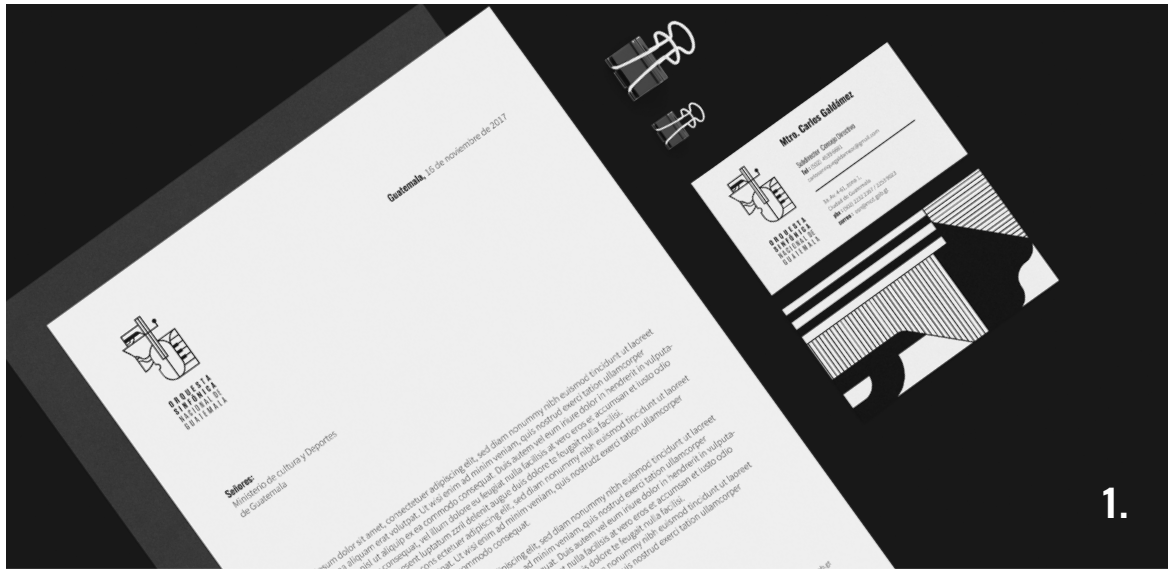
Guatemala, 16 de noviembre de 2017

ORQUESTA SINFÓNICA NACIONAL DE GUATEMALA

Señores:
Ministerio de cultura y Deportes de Guatemala

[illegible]sum dolor sit amet, consectetuer adipiscing elit, sed diam nonummy nibh euismod tincidunt ut laoreet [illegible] aliquam erat volutpat. Ut wisi enim ad minim veniam, quis nostrud exerci tation ullamcorper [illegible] nisl ut aliquip ex ea commodo consequat. Duis autem vel eum iriure dolor in hendrerit in vulputa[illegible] consequat, vel illum dolore eu feugiat nulla facilisis at vero eros et accumsan et iusto odio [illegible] praesent luptatum zzril delenit augue duis dolore te feugait nulla facilisi. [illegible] cons ectetuer adipiscing elit, sed diam nonummy nibh euismod tincidunt ut laoreet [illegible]. Ut wisi enim ad minim veniam, quis nostrudz exerci tation ullamcorper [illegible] commodo consequat.

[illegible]piscing elit, sed diam nonummy nibh euismod tincidunt ut laoreet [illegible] ad minim veniam, quis nostrud exerci tation ullamcorper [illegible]quat. Duis autem vel eum iriure dolor in hendrerit in vulputa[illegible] nulla facilisis at vero eros et accumsan et iusto odio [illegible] dolore te feugait nulla facilisi. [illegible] nonummy nibh euismod tincidunt ut laoreet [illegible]is nostrud exerci tation ullamcorper

Mtro. Carlos Galdámez
Subdirector Consejo Directivo
Tel (502) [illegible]
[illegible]@gmail.com

ORQUESTA SINFÓNICA NACIONAL DE GUATEMALA

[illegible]
Ciudad de Guatemala
pbx (502) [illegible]
correo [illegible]

1.